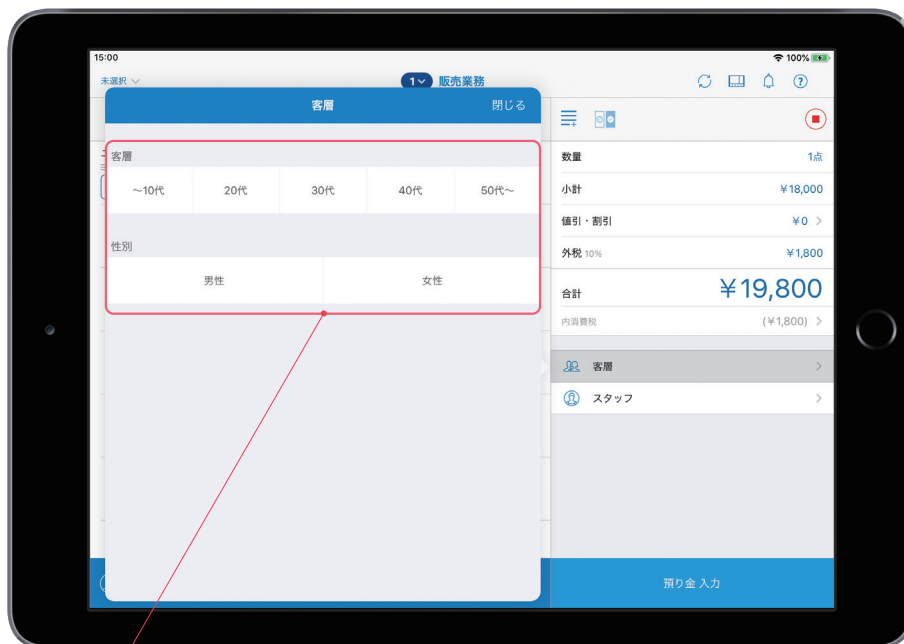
15:00
100%
未選択
1 販売業務

客層
閉じる

客層
～10代
20代
30代
40代
50代～

性別
男性
女性

数量
1点
小計
¥18,000
値引・割引
¥0
外税 10%
¥1,800
合計
¥19,800
内消費税
(¥1,800)

客層
スタッフ

預り金 入力